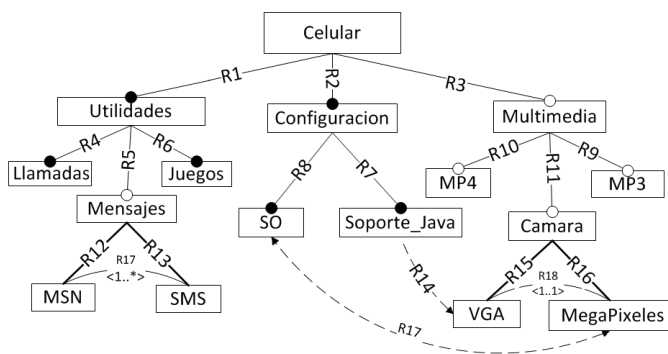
Celular

R1
R2
R3

Utilidades
Configuracion
Multimedia

R4
R5
R6
R8
R7
R10
R11
R9

Llamadas
Juegos
MP4
MP3

Mensajes
SO
Soporte_Java
Camara

R12
R13
R17
<1..*>
R14
R15
R16
R18
<1..1>

MSN
SMS
VGA
MegaPixeles

R17